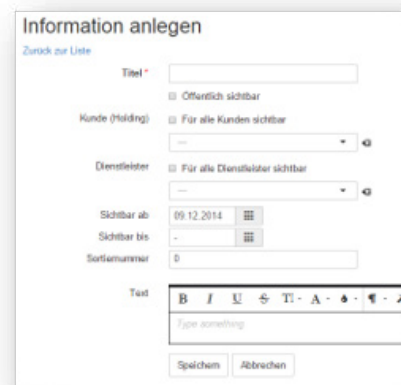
Information anlegen

Zurück zur Liste

Titel *

Öffentlich sichtbar

Kunde (Holding)

Für alle Kunden sichtbar

---

Dienstleister

Für alle Dienstleister sichtbar

---

Sichtbar ab

09.12.2014

Sichtbar bis

-

Sortiernummer

0

Text

B I U S TI A

Type something

Speichern

Abbrechen